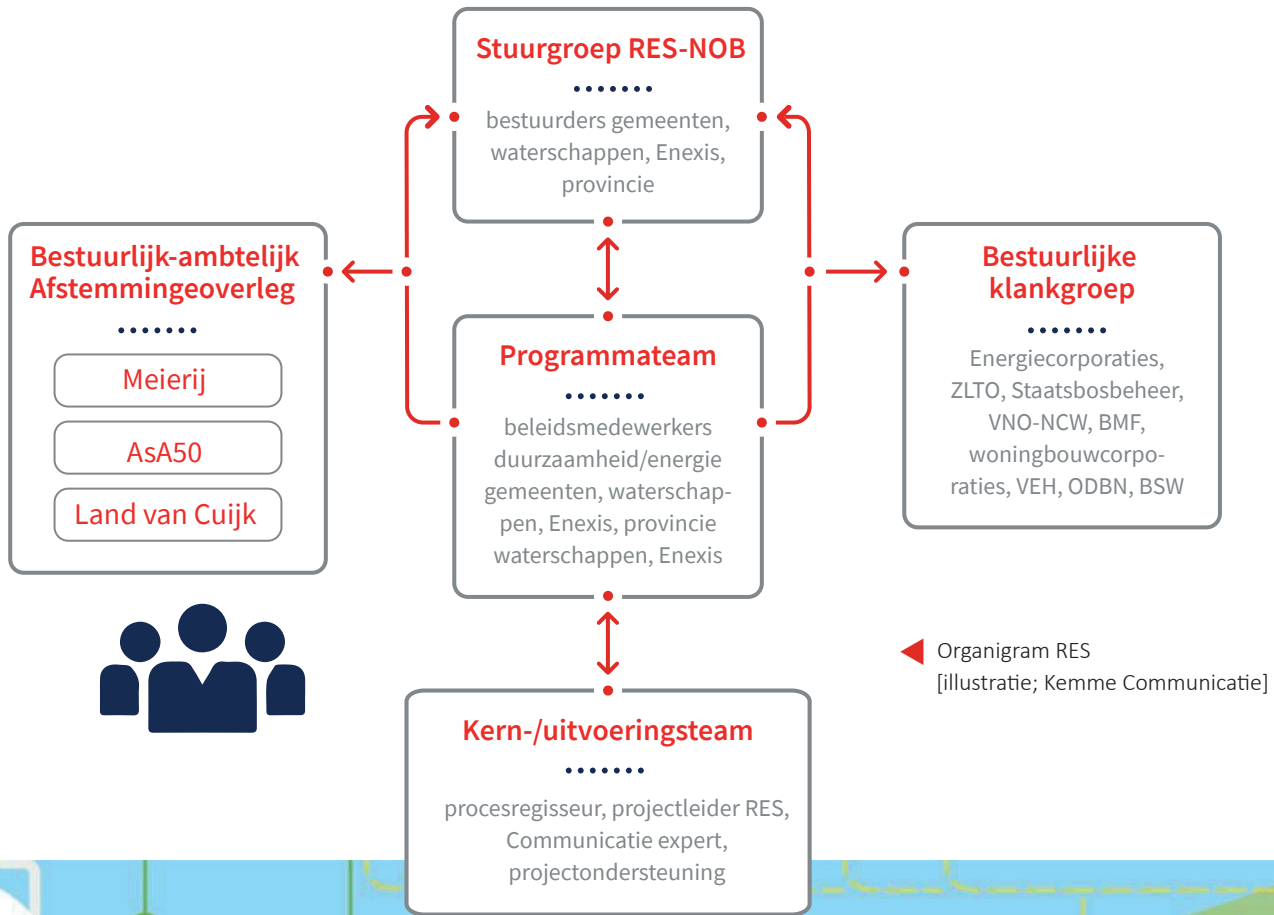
Stuurgroep RES-NOB

bestuurders gemeenten, waterschappen, Enexis, provincie

Bestuurlijk-ambtelijk Afstemmingeoverleg

Meierij

AsA50

Land van Cuijk

Programmateam

beleidsmedewerkers duurzaamheid/energie gemeenten, waterschappen, Enexis, provincie waterschappen, Enexis

Bestuurlijke klankgroep

Energiecorporaties, ZLTO, Staatsbosbeheer, VNO-NCW, BMF, woningbouwcorporaties, VEH, ODBN, BSW

Organigram RES [illustratie; Kemme Communicatie]

Kern-/uitvoeringsteam

procesregisseur, projectleider RES, Communicatie expert, projectondersteuning